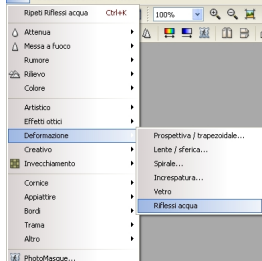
Ripeti Riflessi acqua Ctrl+K
100%
Attenua
Messa a fuoco
Rumore
Rilievo
Colore
Artistico
Effetti ottici
Deformazione
Creativo
Invecchiamento
Cornice
Appiattire
Bordi
Trama
Altro
PhotoMasque...
Prospettiva / trapezoidale...
Lente / sferica...
Spirale...
Increspatura...
Vetro
Riflessi acqua